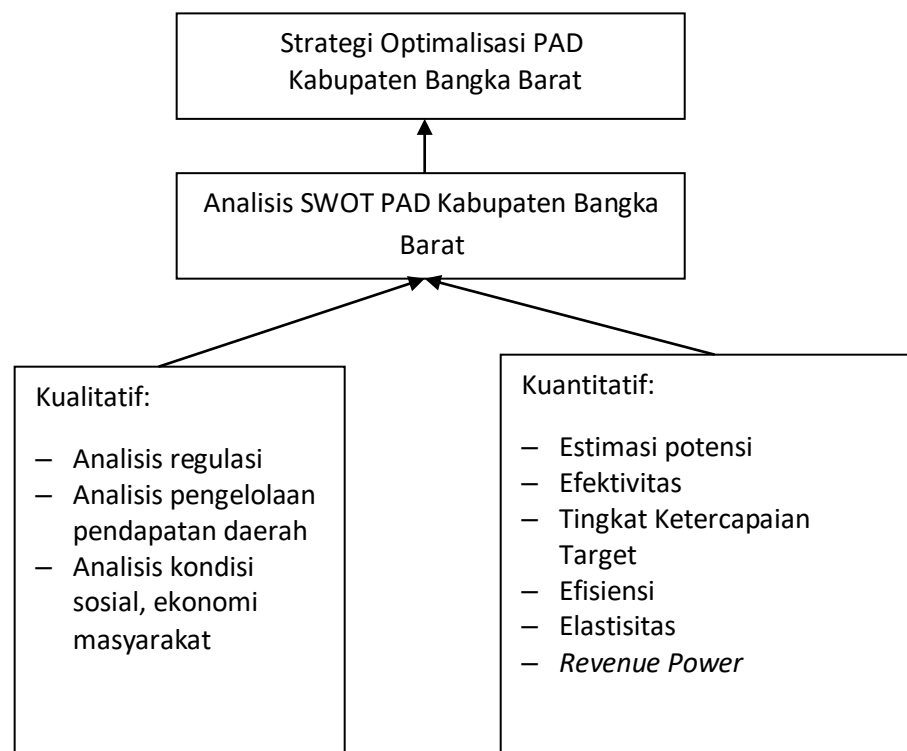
Strategi Optimalisasi PAD Kabupaten Bangka Barat

Analisis SWOT PAD Kabupaten Bangka Barat

Kualitatif:

– Analisis regulasi
– Analisis pengelolaan pendapatan daerah
– Analisis kondisi sosial, ekonomi masyarakat

Kuantitatif:

– Estimasi potensi
– Efektivitas
– Tingkat Ketercapaian Target
– Efisiensi
– Elastisitas
– Revenue Power